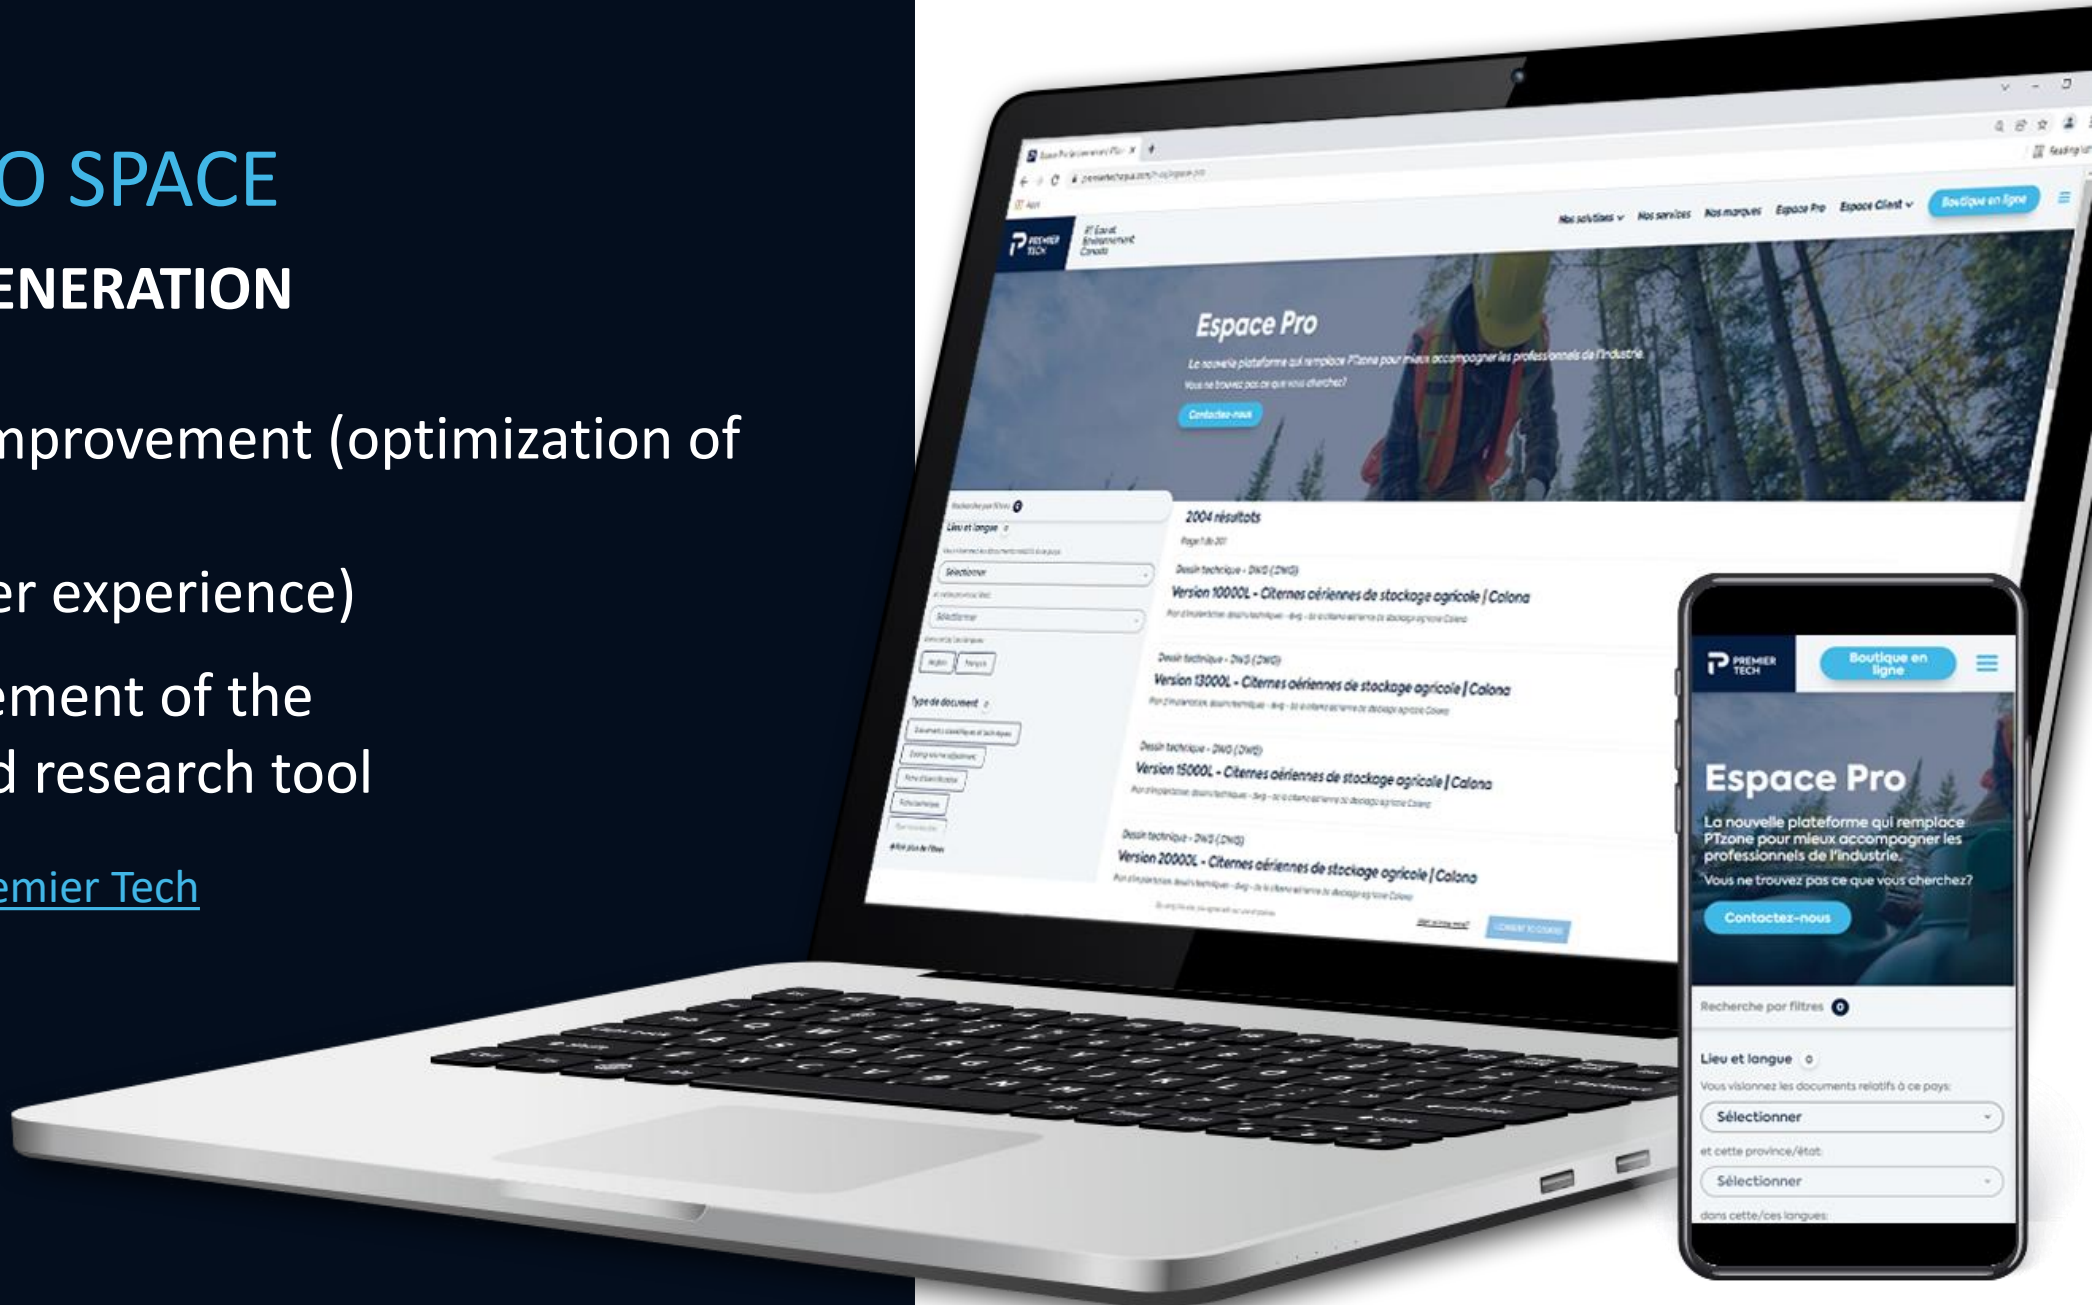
O SPACE

ENERATION

mprovement (optimization of

er experience)

ement of the
d research tool

emier Tech

Nos solutions Nos services Nos marques Espace Pro Espace Client Boutique en ligne

Espace Pro

La nouvelle plateforme qui remplace PTzone pour mieux accompagner les professionnels de l'industrie.

Vous ne trouvez pas ce que vous cherchez?

Contactez-nous

2004 résultats

Lieu et langue

Sélectionner

Sélectionner

Type de document

Dessin technique - DWG (DWG)

Version 10000L - Citernes aériennes de stockage agricole | Calona

Dessin technique - DWG (DWG)

Version 13000L - Citernes aériennes de stockage agricole | Calona

Dessin technique - DWG (DWG)

Version 15000L - Citernes aériennes de stockage agricole | Calona

Dessin technique - DWG (DWG)

Version 20000L - Citernes aériennes de stockage agricole | Calona

PREMIER TECH

Boutique en ligne

Espace Pro

La nouvelle plateforme qui remplace PTzone pour mieux accompagner les professionnels de l'industrie.

Vous ne trouvez pas ce que vous cherchez?

Contactez-nous

Recherche par filtres

Lieu et langue

Vous visionnez les documents relatifs à ce pays:

Sélectionner

et cette province/état

Sélectionner

dans cette/ces langues: